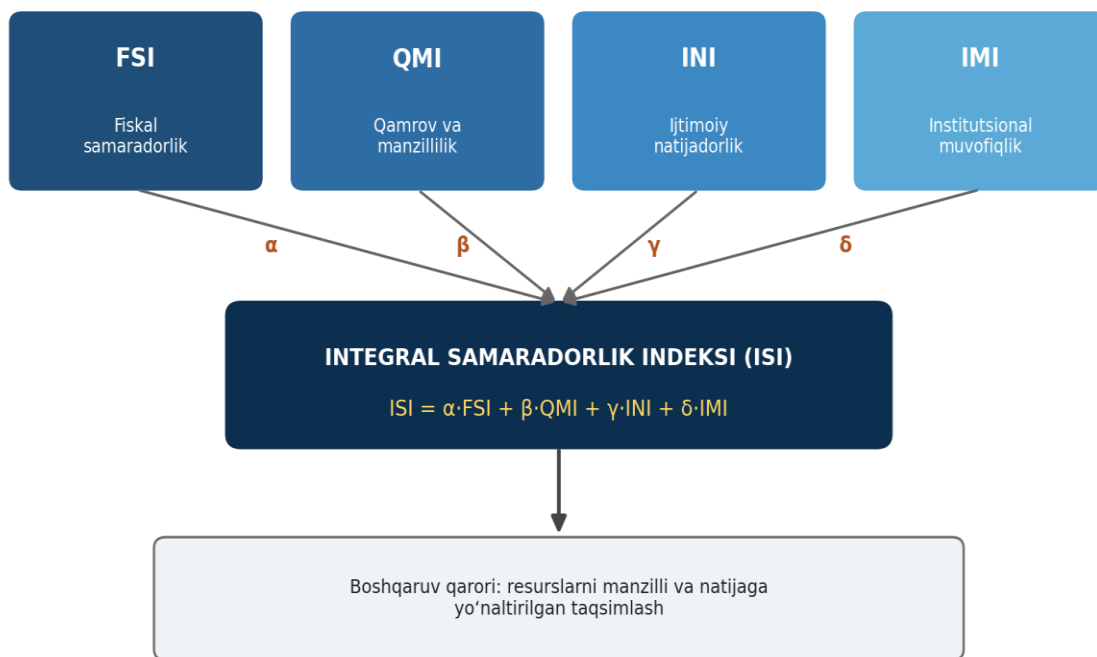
FSI
Fiskal samaradorlik

QMI
Qamrov va manzillilik

INI
Ijtimoiy natijadorlik

IMI
Institutsional muvofiqlik

$\alpha$

$\beta$

$\gamma$

$\delta$

INTEGRAL SAMARADORLIK INDEKSI (ISI)

$ISI = \alpha \cdot FSI + \beta \cdot QMI + \gamma \cdot INI + \delta \cdot IMI$

Boshqaruv qarori: resurslarni manzilli va natijaga yo‘naltirilgan taqsimlash